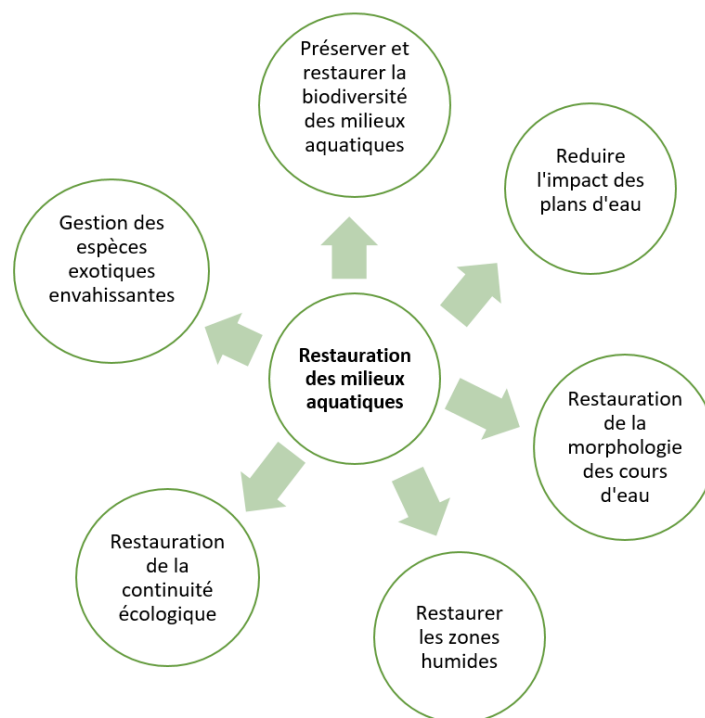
Préserver et restaurer la biodiversité des milieux aquatiques

Reduire l'impact des plans d'eau

Gestion des espèces exotiques envahissantes

Restauration des milieux aquatiques

Restauration de la morphologie des cours d'eau

Restauration de la continuité écologique

Restaurer les zones humides